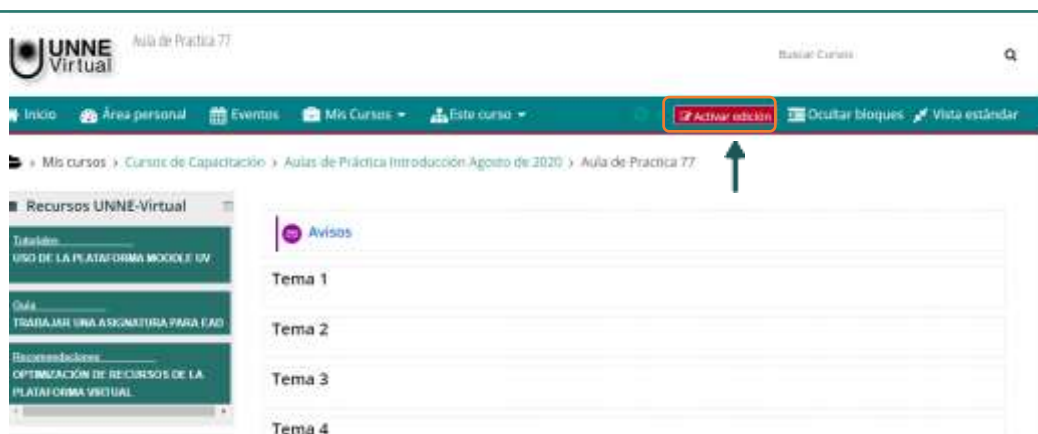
UNNE Virtual

Aula de Practica 77

Buscar Cursos

Inicio Área personal Eventos Mis Cursos Este curso Activar edición Ocultar bloques Vista estándar

› Mis cursos › Cursos de Capacitación › Aulas de Práctica Introducción Agosto de 2020 › Aula de Practica 77

Recursos UNNE-Virtual

Tutoriales
USO DE LA PLATAFORMA MOODLE UV

Guía
TRABAJAR UNA ASIGNATURA PARA EAD

Recomendaciones
OPTIMIZACIÓN DE RECURSOS DE LA PLATAFORMA VIRTUAL

Avisos

Tema 1

Tema 2

Tema 3

Tema 4